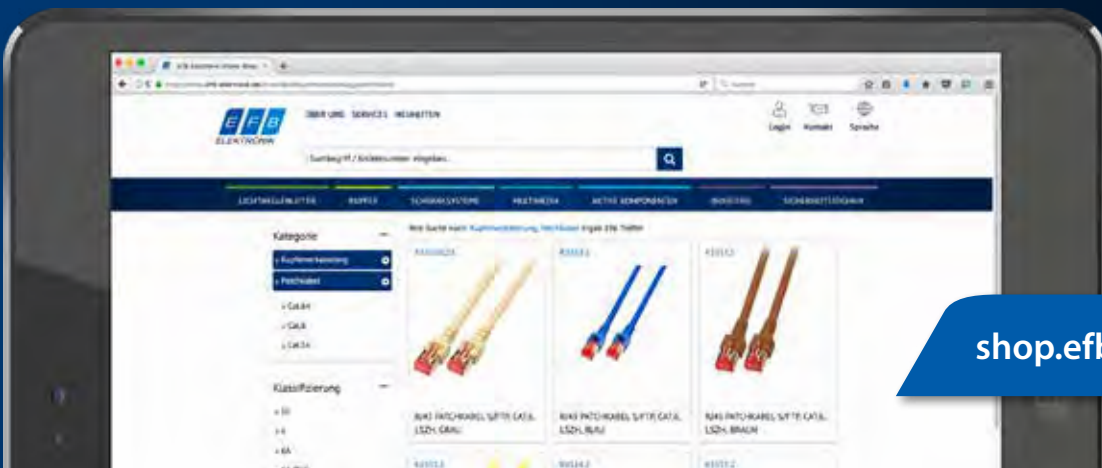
EFB ELEKTRONIK

ÜBER UNS SERVICES NEUHEITEN

Login Kontakt Sprache

Suchbegriff / Artikelnummer eingeben...

LICHTWELLENLEITER KUPFER SCHRANKSYSTEME MULTIMEDIA AKTIVE KOMPONENTEN INDUSTRIE SICHERHEITSTECHNIK

Kategorie

Kupferverkabelung

Patchkabel

Cat.6A

Cat.6

Cat.5e

Klassifizierung

Ihre Suche nach Kupferverkabelung, Patchkabel ergab 236 Treffer

RJ45 PATCHKABEL S/FTP, CAT.6, LSZH, GRAU

RJ45 PATCHKABEL S/FTP, CAT.6, LSZH, BLAU

RJ45 PATCHKABEL S/FTP, CAT.6, LSZH, BRAUN

shop.efb